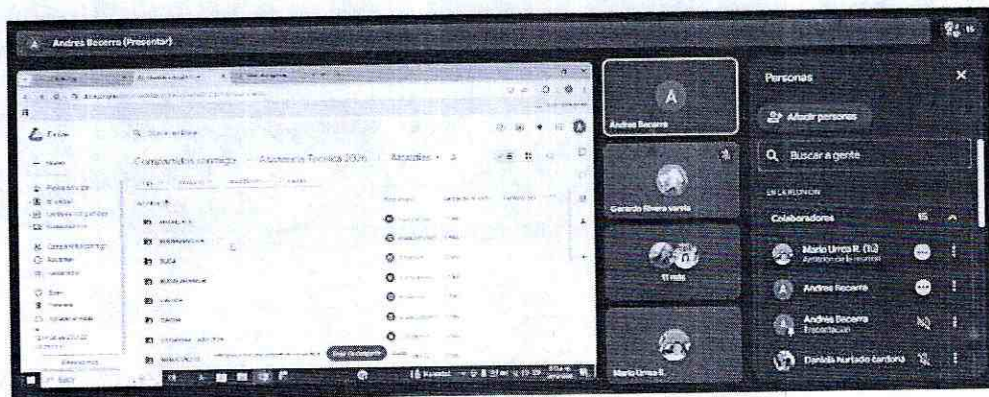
Andres Becerra (Presentar)

Compartidos conmigo > Asistencia Tecnica 2024 > Bitacoras

Andres Becerra

Gerardo Rivera varela

11 más

Mario Urrea R.

Personas

Añadir personas

Buscar a gente

EN LA REUNIÓN

Colaboradores 15

Mario Urrea R. (Tú)
Anfitrión de la reunión

Andres Becerra

Andres Becerra
Presentación

Daniela hurtado cardona